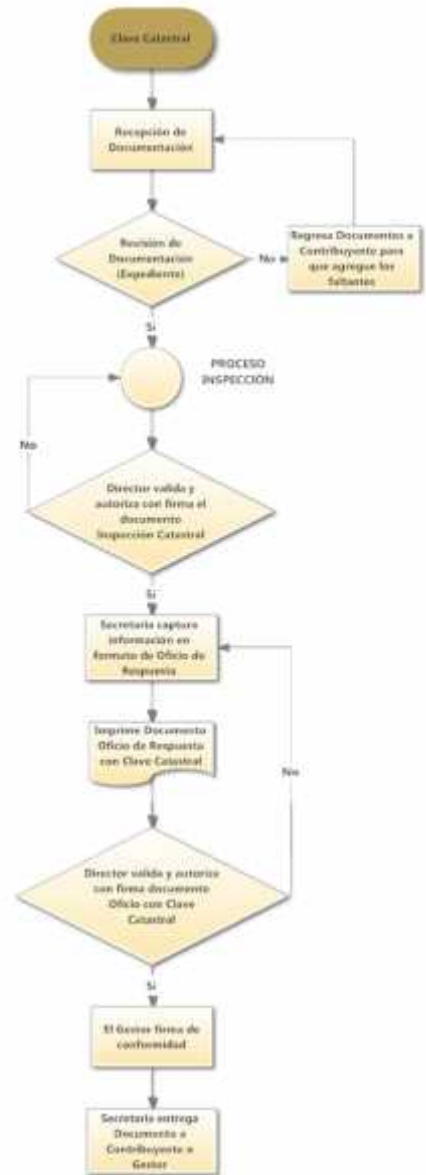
Clave Catastral

Recepción de Documentación

Revisión de Documentación (Expediente)

No

Regresa Documentos a Contribuyente para que agregue los faltantes

Si

PROCESO INSPECCIÓN

No

Director valida y autoriza con firma el documento Inspección Catastral

Si

Secretaria captura información en formato de Oficio de Respuesta

Imprime Documento Oficio de Respuesta con Clave Catastral

No

Director valida y autoriza con firma documento Oficio con Clave Catastral

Si

El Gestor firma de conformidad

Secretaria entrega Documento a Contribuyente o Gestor